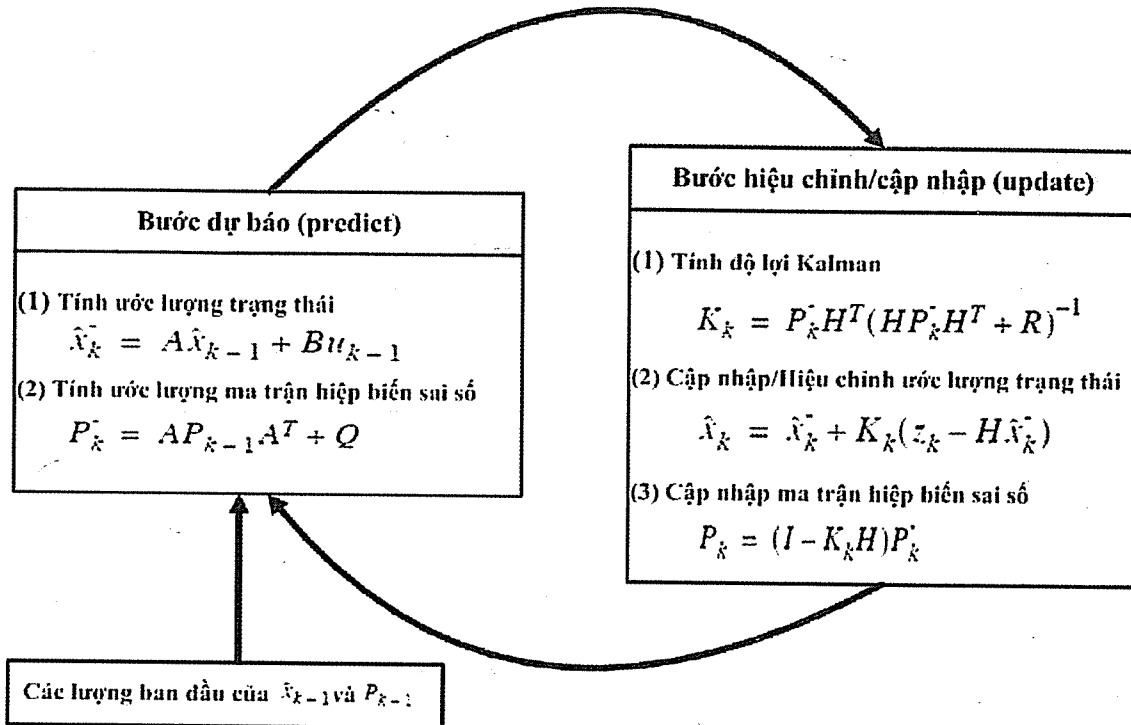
Bước dự báo (predict)

(1) Tính ước lượng trạng thái

$\hat{x}_k^- = A\hat{x}_{k-1} + Bu_{k-1}$

(2) Tính ước lượng ma trận hiệp biến sai số

$P_k^- = AP_{k-1}A^T + Q$

Bước hiệu chỉnh/cập nhập (update)

(1) Tính độ lợi Kalman

$K_k = P_k^- H^T (HP_k^- H^T + R)^{-1}$

(2) Cập nhập/Hiệu chỉnh ước lượng trạng thái

$\hat{x}_k = \hat{x}_k^- + K_k(z_k - H\hat{x}_k^-)$

(3) Cập nhập ma trận hiệp biến sai số

$P_k = (I - K_k H)P_k^-$

Các lượng ban đầu của $\hat{x}_{k-1}$ và $P_{k-1}$